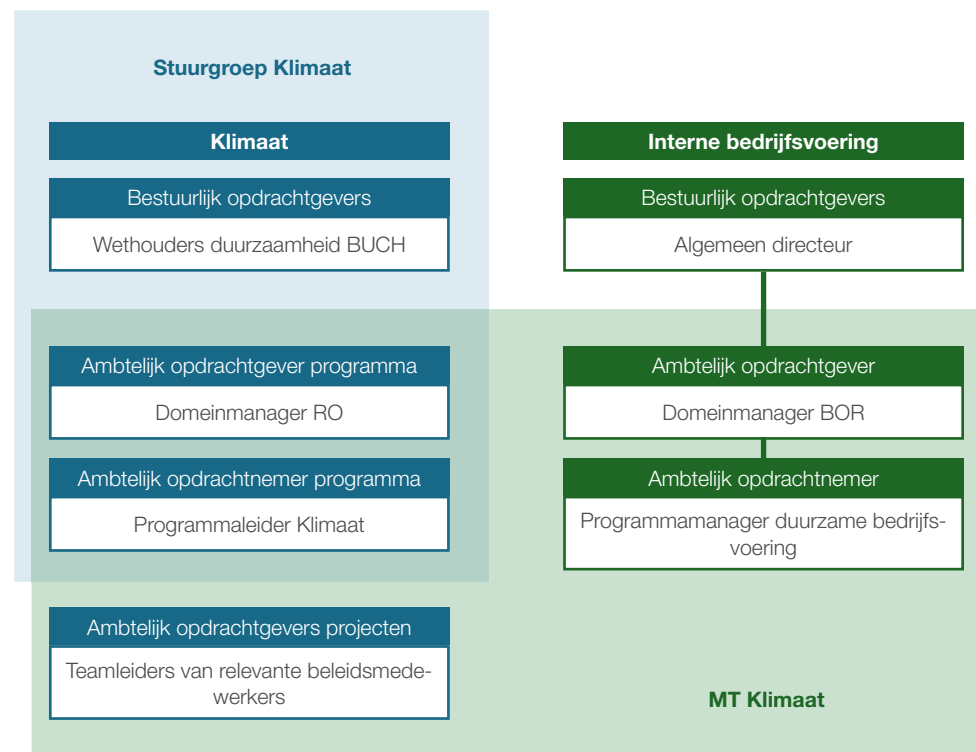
Stuurgroep Klimaat

Klimaat

Bestuurlijk opdrachtgevers

Wethouders duurzaamheid BUCH

Ambtelijk opdrachtgever programma

Domeinmanager RO

Ambtelijk opdrachtnemer programma

Programmaleider Klimaat

Ambtelijk opdrachtgevers projecten

Teamleiders van relevante beleidsmedewerkers

Interne bedrijfsvoering

Bestuurlijk opdrachtgevers

Algemeen directeur

Ambtelijk opdrachtgever

Domeinmanager BOR

Ambtelijk opdrachtnemer

Programmamanager duurzame bedrijfsvoering

MT Klimaat